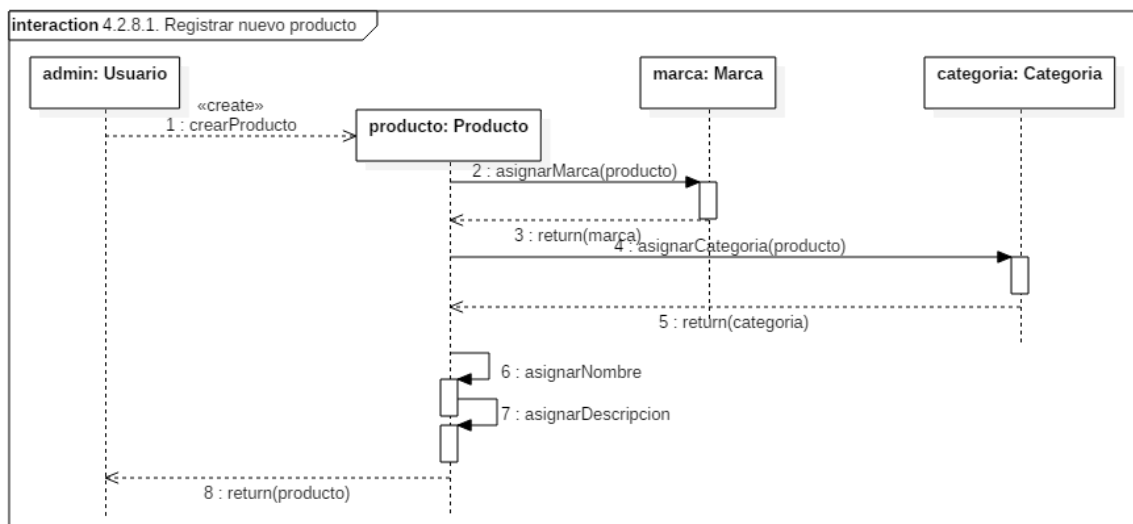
interaction 4.2.8.1. Registrar nuevo producto

admin: Usuario

marca: Marca

categoria: Categoria

«create»
1 : crearProducto

producto: Producto

2 : asignarMarca(producto)

3 : return(marca)

4 : asignarCategoria(producto)

5 : return(categoria)

6 : asignarNombre

7 : asignarDescripcion

8 : return(producto)